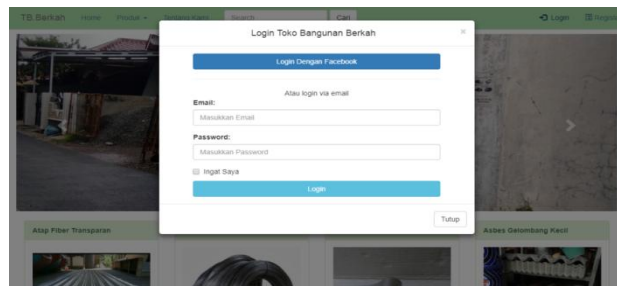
TB.Berkah Home Produk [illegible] Search Cari Login Regis

Login Toko Bangunan Berkah

×

Login Dengan Facebook

Atau login via email

Email:

Masukkan Email

Password:

Masukkan Password

Ingat Saya

Login

Tutup

Atap Fiber Transparan

Asbes Gelombang Kecil